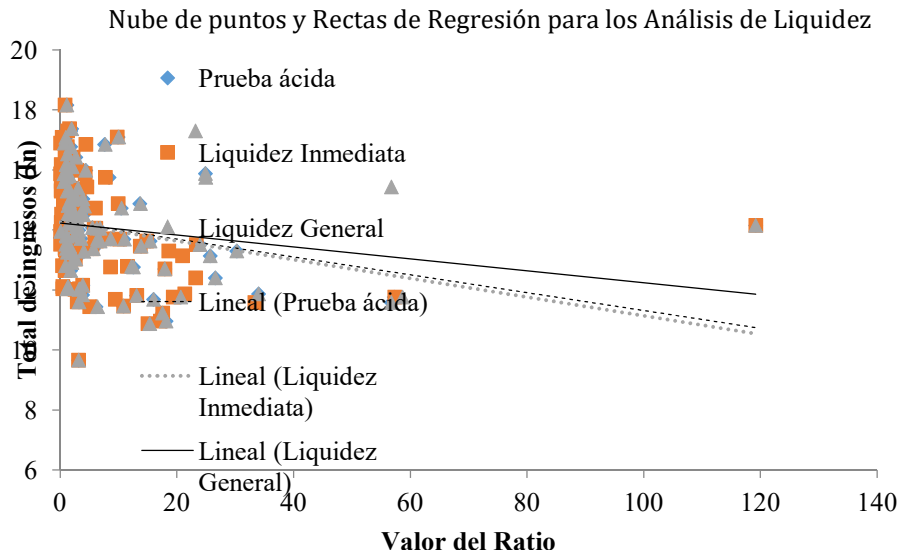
Nube de puntos y Rectas de Regresión para los Análisis de Liquidez

20
18
16
14
12
10
8
6

Total de ingresos (Ln)

Prueba ácida
Liquidez Inmediata
Liquidez General
Lineal (Prueba ácida)
Lineal (Liquidez Inmediata)
Lineal (Liquidez General)

0
20
40
60
80
100
120
140

Valor del Ratio